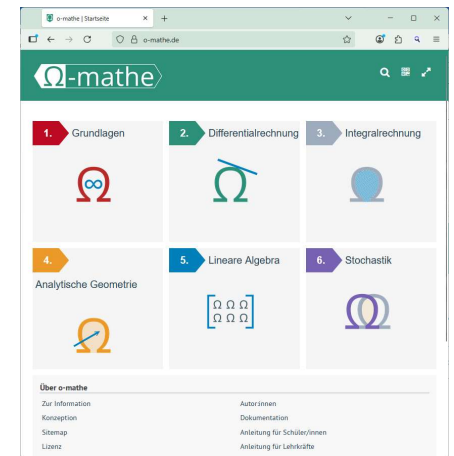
o-mathe | Startseite

o-mathe.de

Ω-mathe

1. Grundlagen

2. Differentialrechnung

3. Integralrechnung

4. Analytische Geometrie

5. Lineare Algebra

6. Stochastik

Über o-mathe

Zur Information

Konzeption

Sitemap

Lizenz

Autor:innen

Dokumentation

Anleitung für Schüler/innen

Anleitung für Lehrkräfte